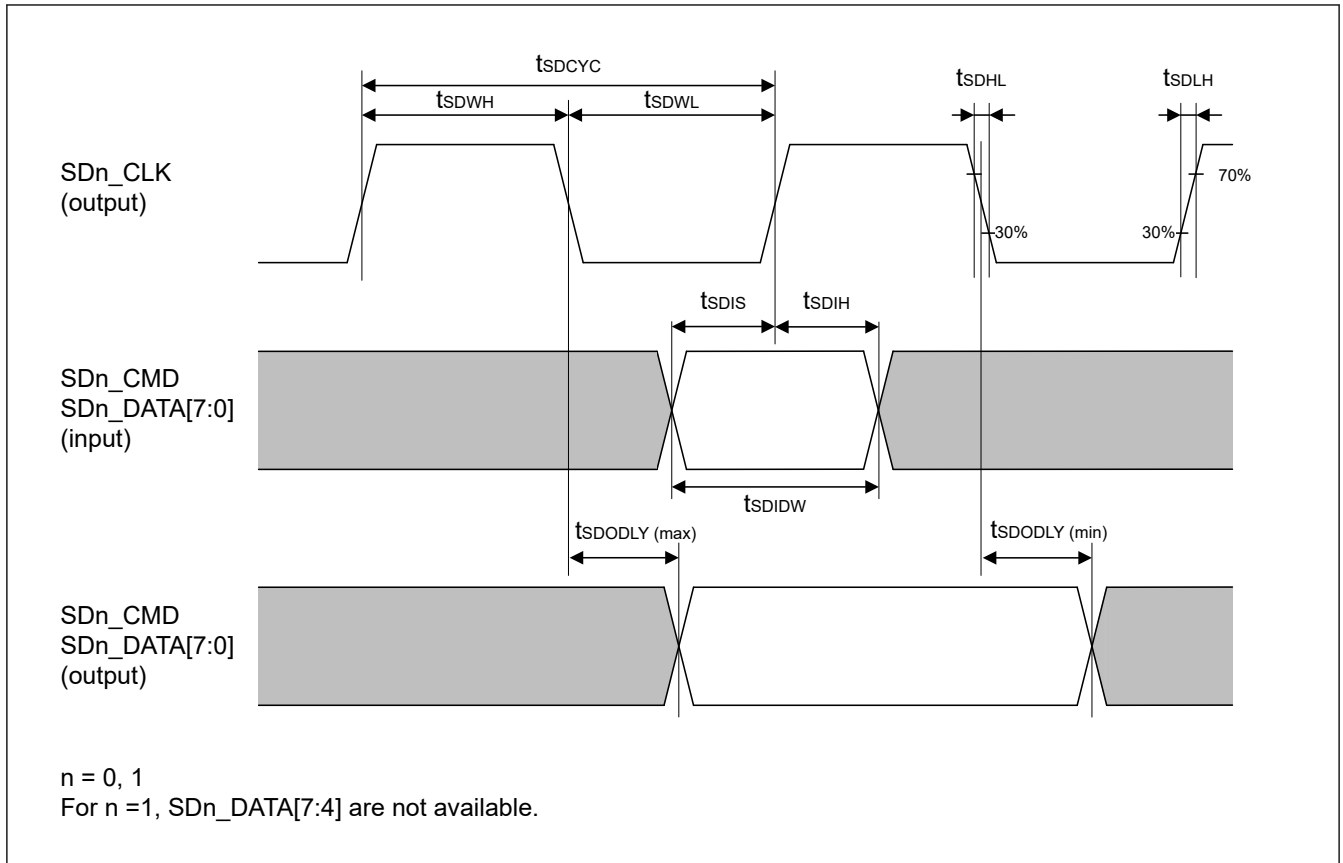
$t_{SDCYC}$

$t_{SDWH}$ $t_{SDWL}$

$t_{SDHL}$ $t_{SDLH}$

SDn_CLK
(output)

70%

30%

30%

$t_{SDIS}$ $t_{SDIH}$

SDn_CMD
SDn_DATA[7:0]
(input)

$t_{SDIDW}$

$t_{SDODLY}$ (max)

$t_{SDODLY}$ (min)

SDn_CMD
SDn_DATA[7:0]
(output)

n = 0, 1
For n =1, SDn_DATA[7:4] are not available.